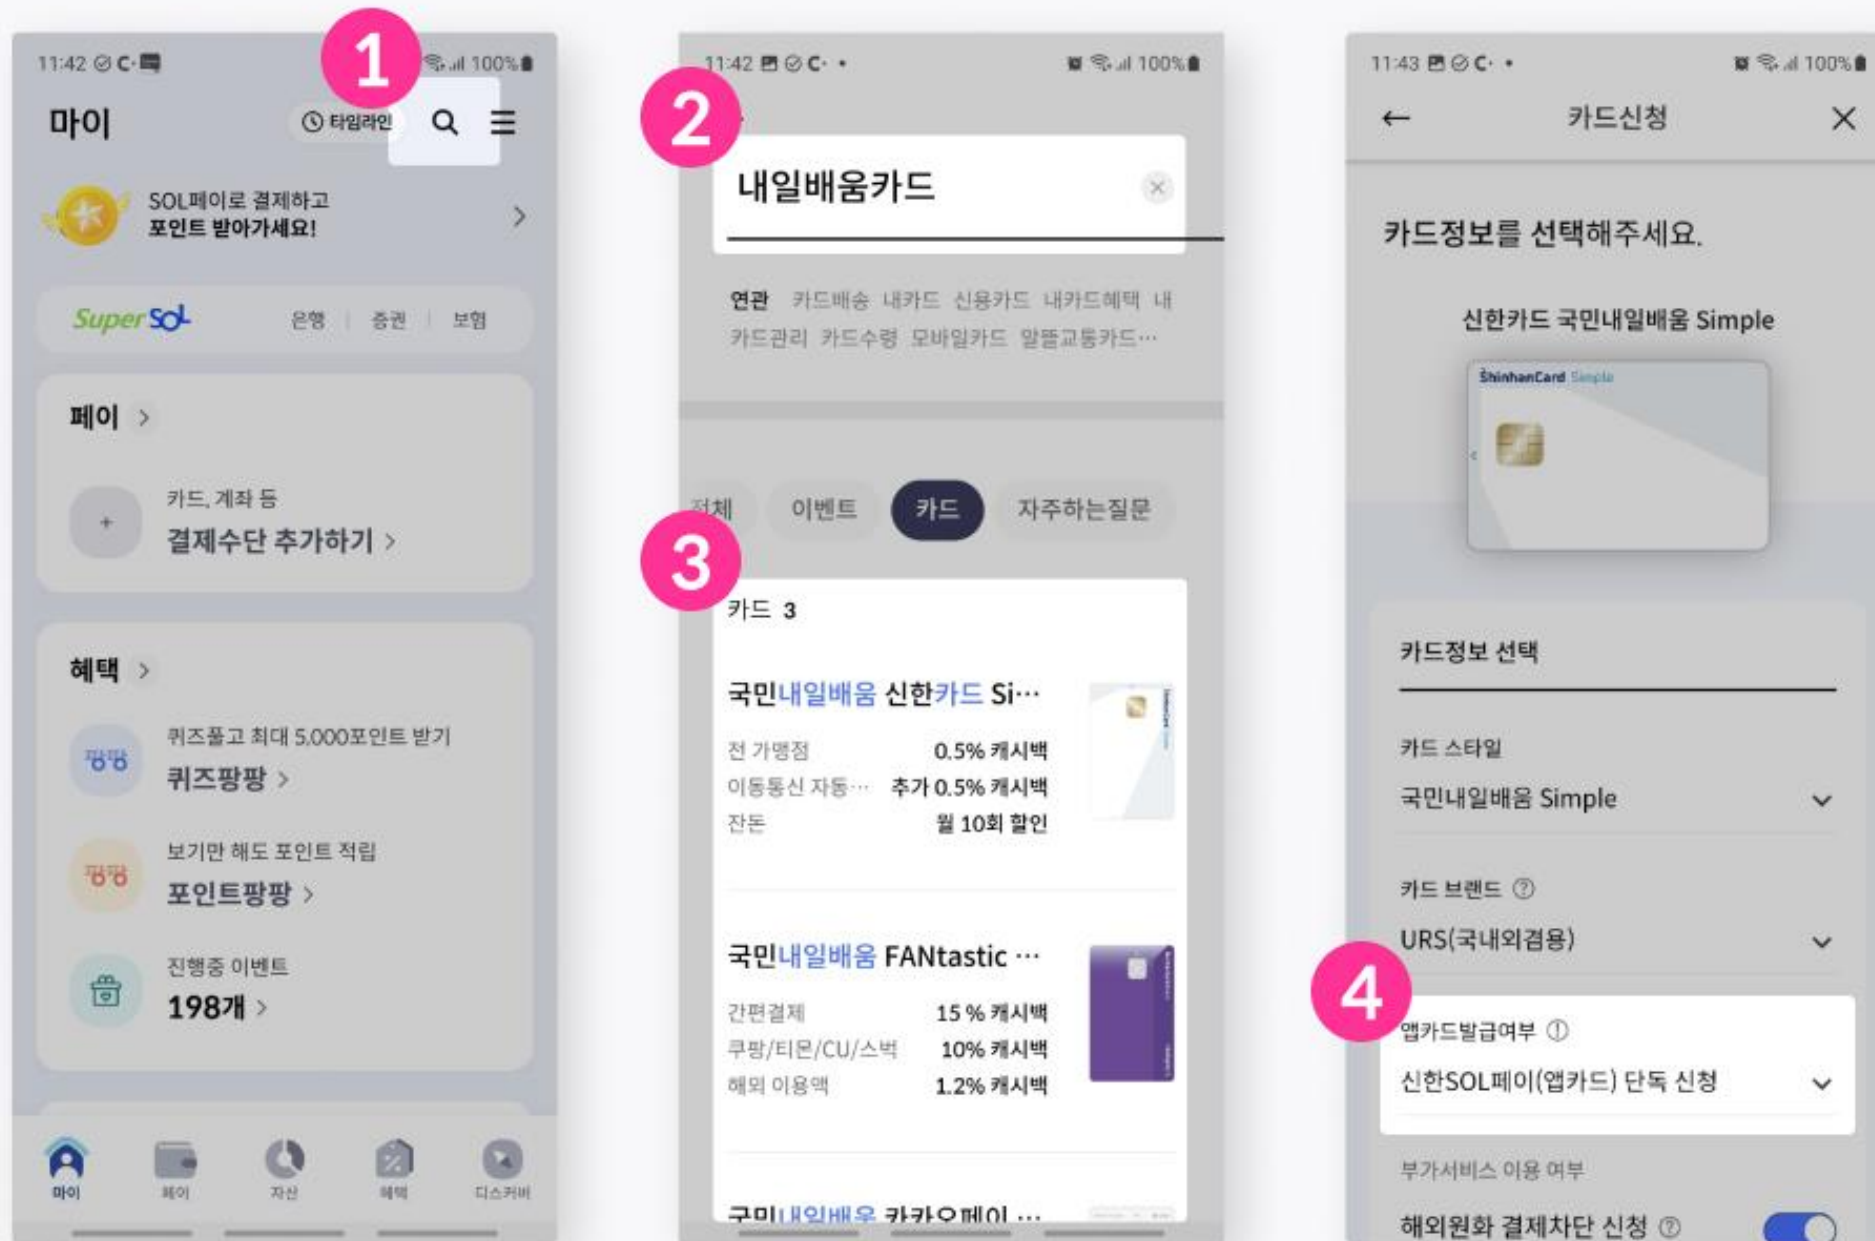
11:42 C· 100%
1
마이
타임라인
SOL페이로 결제하고 포인트 받아가세요!
Super SOL
은행 | 증권 | 보험
페이 >
카드, 계좌 등
결제수단 추가하기 >
혜택 >
퀴즈풀고 최대 5,000포인트 받기
퀴즈팡팡 >
보기만 해도 포인트 적립
포인트팡팡 >
진행중 이벤트
198개 >
마이 페이 자산 혜택 디스커버

11:42 C· • 100%
2
내일배움카드
연관 카드배송 내카드 신용카드 내카드혜택 내 카드관리 카드수령 모바일카드 알뜰교통카드···
전체 이벤트 카드 자주하는질문
3
카드 3
국민내일배움 신한카드 Si···
전 가맹점 0.5% 캐시백
이동통신 자동··· 추가 0.5% 캐시백
잔돈 월 10회 할인
국민내일배움 FANtastic ···
간편결제 15 % 캐시백
쿠팡/티몬/CU/스벅 10% 캐시백
해외 이용액 1.2% 캐시백
국민내일배움 카카오페이 ···

11:43 C· • 100%
← 카드신청 ✕
카드정보를 선택해주세요.
신한카드 국민내일배움 Simple
ShinhanCard Simple
카드정보 선택
카드 스타일
국민내일배움 Simple
카드 브랜드 ⓘ
URS(국내외겸용)
4
앱카드발급여부 ⓘ
신한SOL페이(앱카드) 단독 신청
부가서비스 이용 여부
해외원화 결제차단 신청 ⓘ